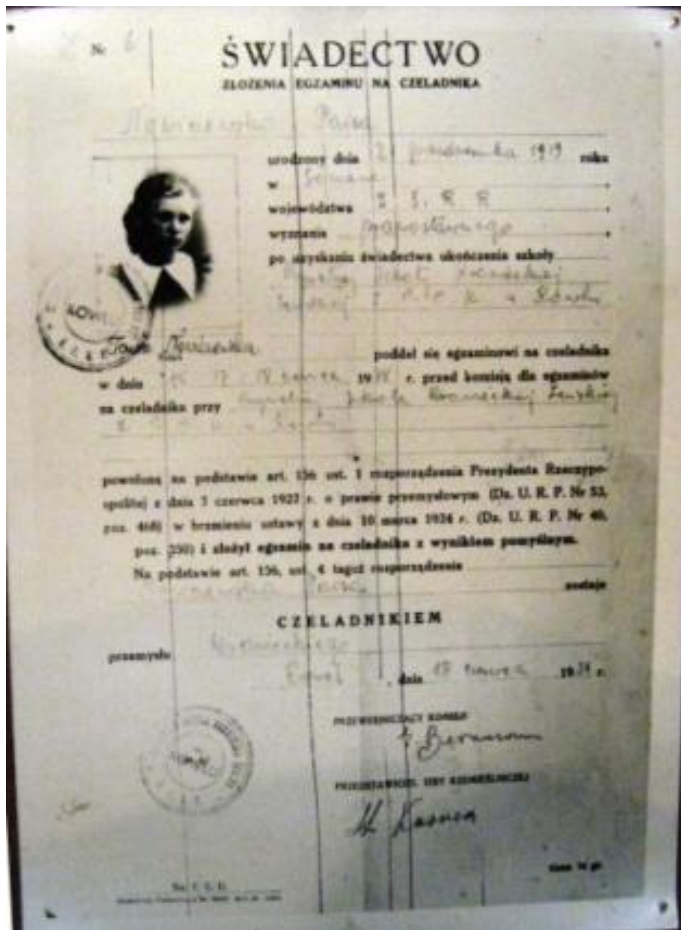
№ 6

ŚWIADECTWO

ZŁOŻENIA EGZAMINU NA CZELADNIKA

Nowiszewska Pauline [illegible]

urodzony dnia 21 października 1919 roku

w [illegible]

województwa Z. S. R. R.

wyznania mojżeszowego

po uzyskaniu świadectwa ukończenia szkoły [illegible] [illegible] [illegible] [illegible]

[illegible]

poddał się egzaminowi na czeladnika

w dnia 15 - 17 marca 1938 r. przed komisją dla egzaminów na czeladnika przy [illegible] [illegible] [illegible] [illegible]

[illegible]

powołaną na podstawie art. 136 ust. 1 rozporządzenia Prezydenta Rzeczypospolitej z dnia 7 czerwca 1927 r. o prawie przemysłowym (Dz. U. R. P. Nr 53, poz. 468) w brzmieniu ustawy z dnia 10 marca 1934 r. (Dz. U. R. P. Nr 40, poz. 350) i złożył egzamin na czeladnika z wynikiem pomyślnym.

Na podstawie art. 136, ust. 4 tegoż rozporządzenia

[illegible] zostaje

CZELADNIKIEM

przemysłu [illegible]

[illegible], dnia 17 marca 1938 r.

PRZEWODNICZĄCY KOMISJI

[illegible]

PRZEDSTAWICIEL IZBY RZEMIEŚLNICZEJ

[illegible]

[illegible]

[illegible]